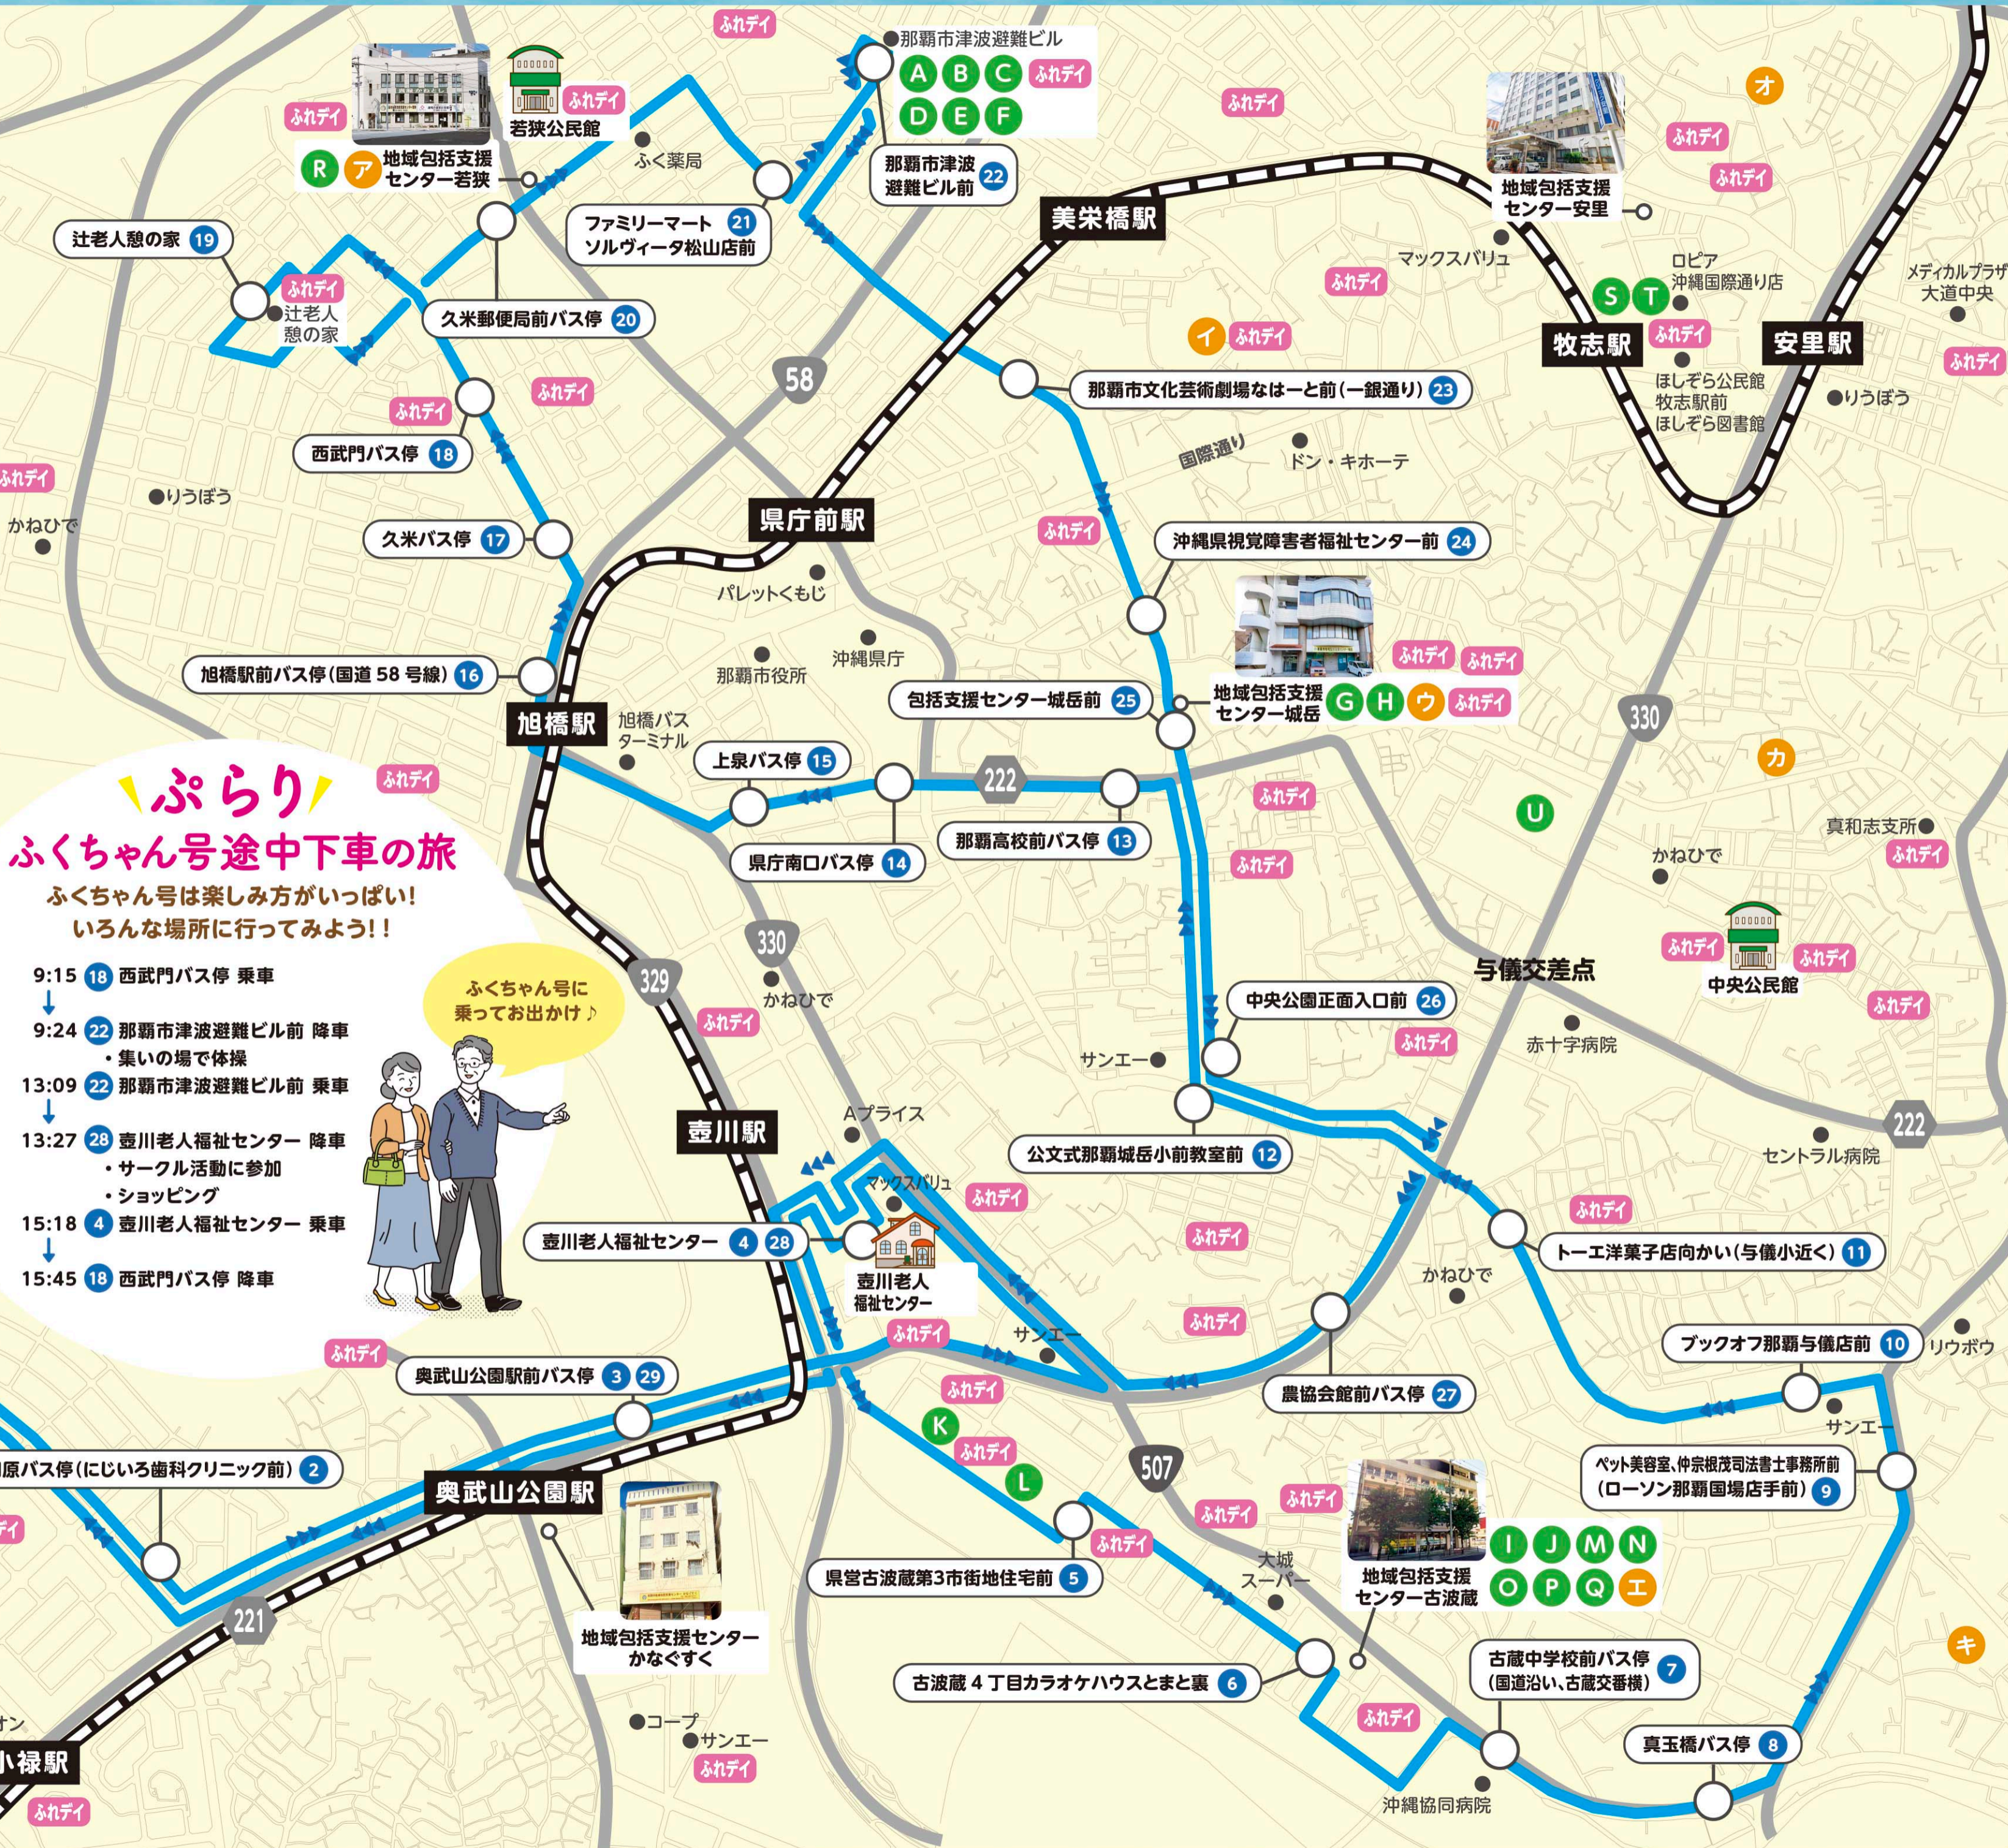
ぷらり
ふくちゃん号途中下車の旅
ふくちゃん号は楽しみ方がいっぱい!
いろんな場所に行ってみよう!!

9:15 18 西武門バス停 乗車
9:24 22 那覇市津波避難ビル前 降車
・集いの場で体操
13:09 22 那覇市津波避難ビル前 乗車
13:27 28 壺川老人福祉センター 降車
・サークル活動に参加
・ショッピング
15:18 4 壺川老人福祉センター 乗車
15:45 18 西武門バス停 降車

ふくちゃん号に乗ってお出かけ♪

那覇市津波避難ビル
A B C D E F
那覇市津波避難ビル前 22
若狭公民館
R ア 地域包括支援センター若狭
ふく薬局
ファミリーマート ソルヴィータ松山店前 21
辻老人憩の家 19
辻老人憩の家
久米郵便局前バス停 20
西武門バス停 18
久米バス停 17
旭橋駅前バス停(国道58号線) 16
旭橋駅
旭橋バスターミナル
県庁前駅
パレットくもじ
沖縄県庁
那覇市役所
美栄橋駅
那覇市文化芸術劇場なはーと前(一銀通り) 23
国際通り
ドン・キホーテ
マックスバリュ
イ
沖縄県視覚障害者福祉センター前 24
包括支援センター城岳前 25
地域包括支援センター城岳 G H ウ
上泉バス停 15
県庁南口バス停 14
那覇高校前バス停 13
中央公園正面入口前 26
サンエー
公文式那覇城岳小前教室前 12
Aプライス
壺川駅
マックスバリュ
壺川老人福祉センター 4 28
壺川老人福祉センター
奥武山公園駅前バス停 3 29
原バス停(にじいろ歯科クリニック前) 2
奥武山公園駅
地域包括支援センターかなぐすく
コープ
サンエー
小禄駅
サンエー
K L
県営古波蔵第3市街地住宅前 5
古波蔵4丁目カラオケハウスとまと裏 6
大城スーパー
地域包括支援センター古波蔵
I J M N O P Q エ
古蔵中学校前バス停(国道沿い、古蔵交番横) 7
真玉橋バス停 8
沖縄協同病院
農協会館前バス停 27
かねひで
トーエ洋菓子店向かい(与儀小近く) 11
ブックオフ那覇与儀店前 10
サンエー
ペット美容室、仲宗根茂司法書士事務所前(ローソン那覇国場店手前) 9
リウボウ
与儀交差点
赤十字病院
セントラル病院
中央公民館
真和志支所
かねひで
U
カ
キ
オ
地域包括支援センター安里
牧志駅
安里駅
S T
ロピア 沖縄国際通り店
ほしぞら公民館 牧志駅前 ほしぞら図書館
りうぼう
メディカルプラザ大道中央
りうぼう
かねひで
かねひで
58 330 329 222 507 221
ふれデイ